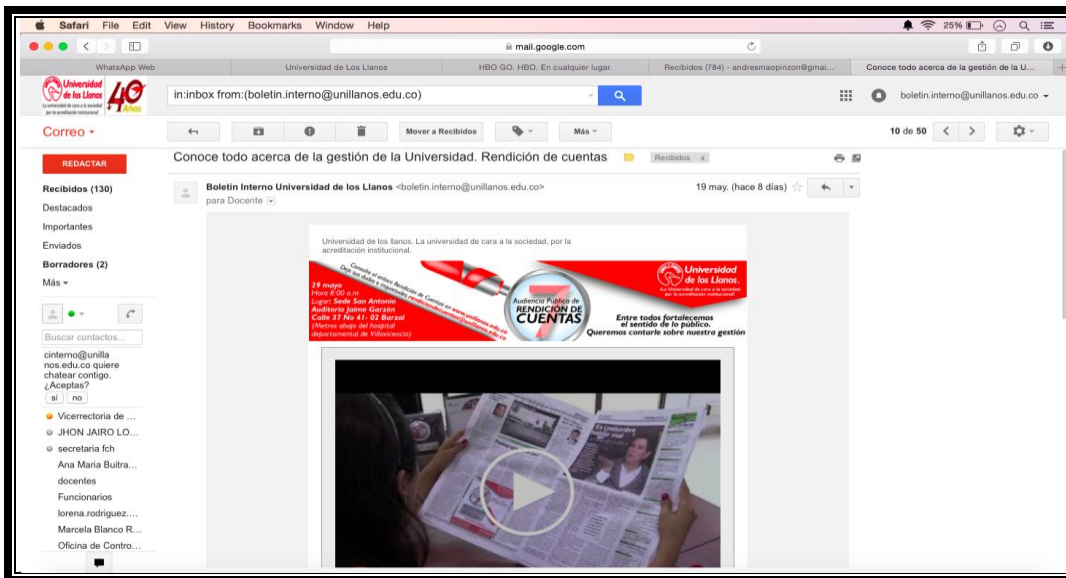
Safari File Edit View History Bookmarks Window Help

25%

mail.google.com

WhatsApp Web | Universidad de Los Llanos | HBO GO. HBO. En cualquier lugar. | Recibidos (784) - andresmaopinzon@gmai... | Conoce todo acerca de la gestión de la U...

Universidad de los Llanos 40 Años

in:inbox from:(boletin.interno@unillanos.edu.co)

boletin.interno@unillanos.edu.co

Correo

Mover a Recibidos | Más

10 de 50

REDACTAR

Recibidos (130)
Destacados
Importantes
Enviados
Borradores (2)
Más

Buscar contactos...

cinterno@unillanos.edu.co quiere chatear contigo. ¿Aceptas?
sí no

Vicerrectoría de ...
JHON JAIRO LO...
secretaria fch
Ana Maria Buitra...
docentes
Funcionarios
lorena.rodriguez...
Marcela Blanco R...
Oficina de Contro...

Conoce todo acerca de la gestión de la Universidad. Rendición de cuentas

Recibidos x

Boletín Interno Universidad de los Llanos <boletin.interno@unillanos.edu.co>
para Docente

19 may. (hace 8 días)

Universidad de los llanos. La universidad de cara a la sociedad, por la acreditación institucional.

29 mayo
Hora 8:00 a.m
Lugar: Sede San Antonio
Auditorio Jaime Garzón
Calle 37 No 41- 02 Barzal
(Metros abajo del hospital departamental de Villavicencio)

Consulte el enlace Rendición de Cuentas en www.unillanos.edu.co
Deje sus dudas e inquietudes rendiciondecuentas@unillanos.edu.co

Audiencia Pública de RENDICIÓN DE CUENTAS

Universidad de los Llanos

Entre todos fortalecemos el sentido de lo público.
Queremos contarle sobre nuestra gestión